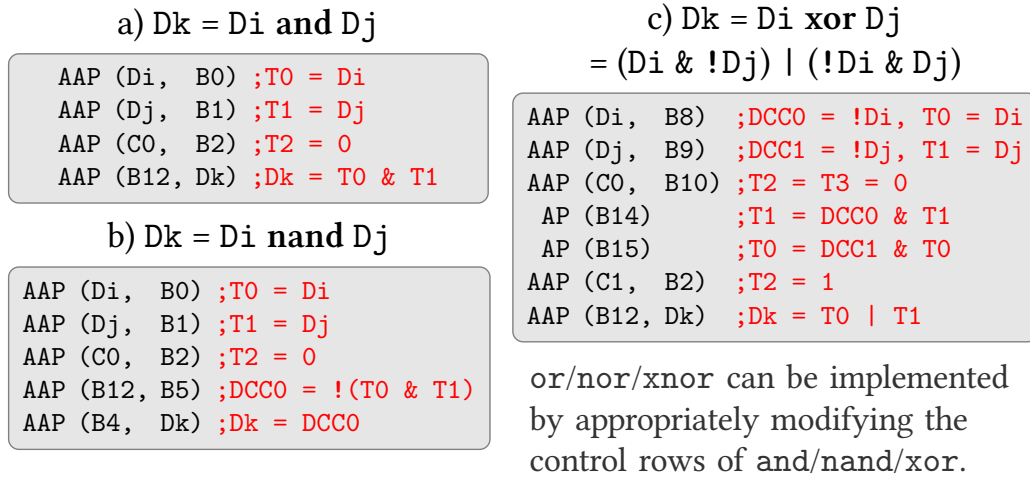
a) Dk = Di **and** Dj

AAP (Di, B0) ;T0 = Di
AAP (Dj, B1) ;T1 = Dj
AAP (C0, B2) ;T2 = 0
AAP (B12, Dk) ;Dk = T0 & T1

b) Dk = Di **nand** Dj

AAP (Di, B0) ;T0 = Di
AAP (Dj, B1) ;T1 = Dj
AAP (C0, B2) ;T2 = 0
AAP (B12, B5) ;DCC0 = !(T0 & T1)
AAP (B4, Dk) ;Dk = DCC0

c) Dk = Di **xor** Dj
= (Di & !Dj) | (!Di & Dj)

AAP (Di, B8) ;DCC0 = !Di, T0 = Di
AAP (Dj, B9) ;DCC1 = !Dj, T1 = Dj
AAP (C0, B10) ;T2 = T3 = 0
AP (B14) ;T1 = DCC0 & T1
AP (B15) ;T0 = DCC1 & T0
AAP (C1, B2) ;T2 = 1
AAP (B12, Dk) ;Dk = T0 | T1

or/nor/xnor can be implemented by appropriately modifying the control rows of and/nand/xor.